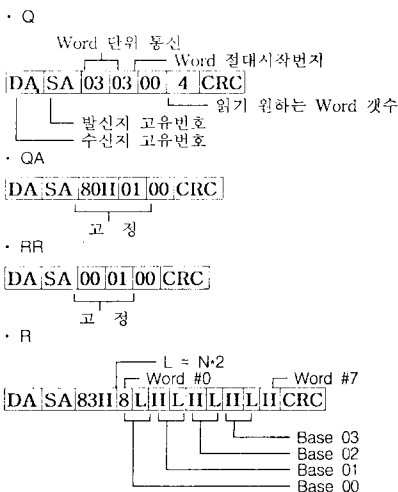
· Q

Word 단위 통신
Word 절대시작번지

| DA | SA | 03 | 03 | 00 | 4 | CRC |
|---|---|---|---|---|---|---|

읽기 원하는 Word 갯수
발신지 고유번호
수신지 고유번호

· QA

| DA | SA | 80H | 01 | 00 | CRC |
|---|---|---|---|---|---|

고 정

· RR

| DA | SA | 00 | 01 | 00 | CRC |
|---|---|---|---|---|---|

고 정

· R

L = N·2
Word #0
Word #7

| DA | SA | 83H | 8 | L | H | L | H | L | H | L | H | CRC |
|---|---|---|---|---|---|---|---|---|---|---|---|---|

Base 03
Base 02
Base 01
Base 00